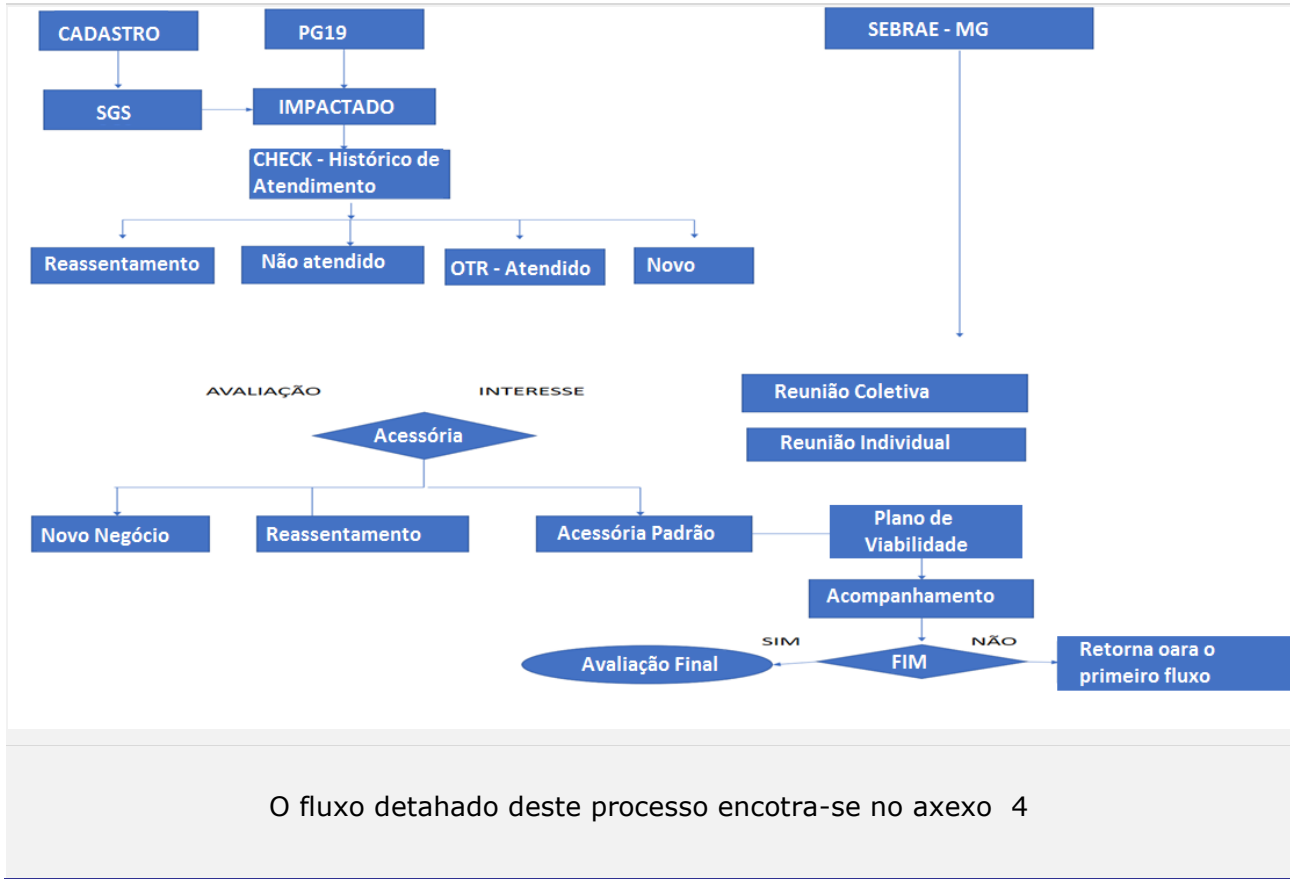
CADASTRO

PG19

SEBRAE - MG

SGS

IMPACTADO

CHECK - Histórico de Atendimento

Reassentamento

Não atendido

OTR - Atendido

Novo

AVALIAÇÃO

INTERESSE

Acessória

Reunião Coletiva

Reunião Individual

Novo Negócio

Reassentamento

Acessória Padrão

Plano de Viabilidade

Acompanhamento

SIM

NÃO

Avaliação Final

FIM

Retorna oara o primeiro fluxo

O fluxo detahado deste processo encotra-se no axexo 4